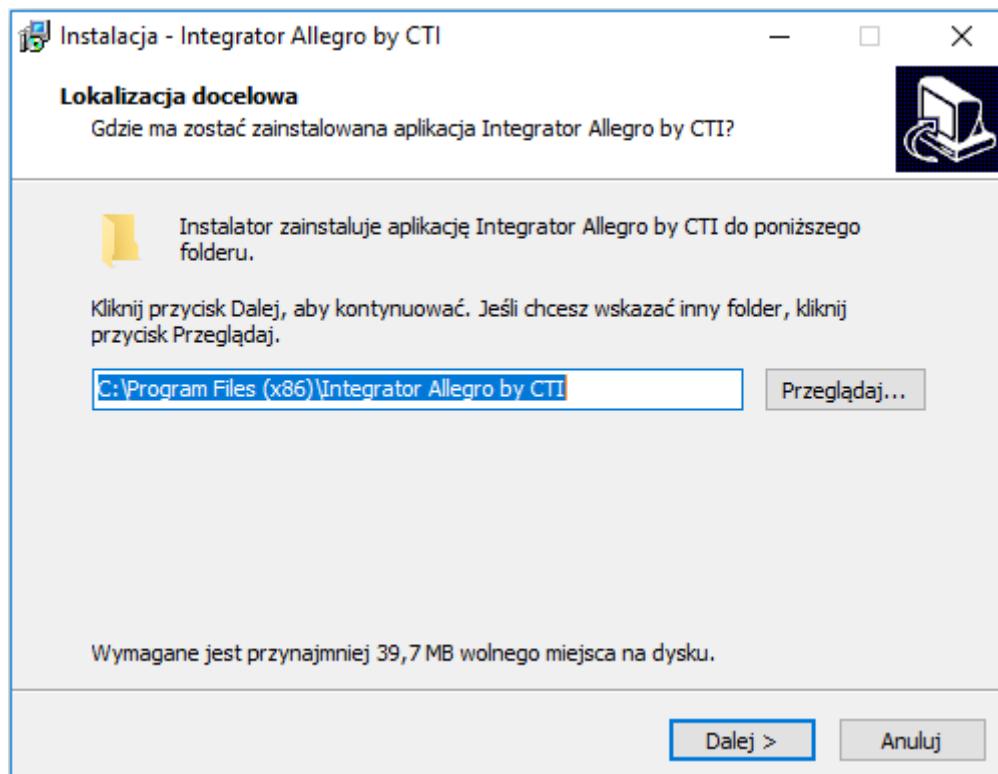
Instalacja - Integrator Allegro by CTI

Lokalizacja docelowa
Gdzie ma zostać zainstalowana aplikacja Integrator Allegro by CTI?

Instalator zainstaluje aplikację Integrator Allegro by CTI do poniższego folderu.

Kliknij przycisk Dalej, aby kontynuować. Jeśli chcesz wskazać inny folder, kliknij przycisk Przeglądaj.

C:\Program Files (x86)\Integrator Allegro by CTI

Przeglądaj...

Wymagane jest przynajmniej 39,7 MB wolnego miejsca na dysku.

Dalej >

Anuluj